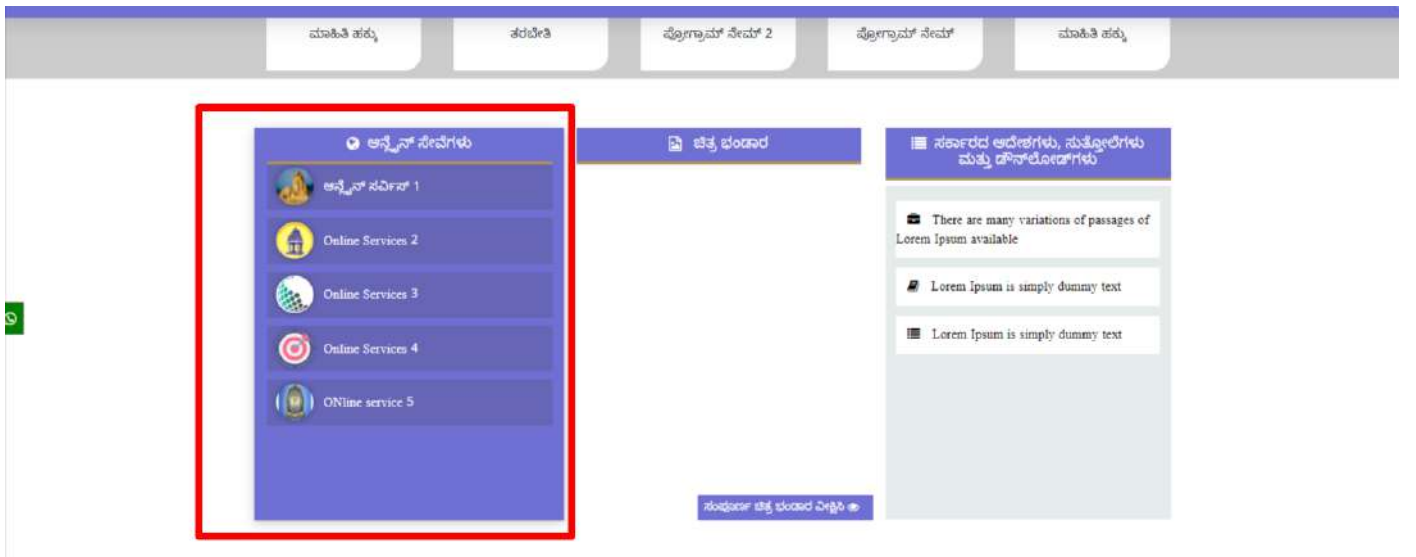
ಮಾಹಿತಿ ಹಕ್ಕು ತರಬೇತಿ ಪ್ರೋಗ್ರಾಮ್ ನೇಮ್ 2 ಪ್ರೋಗ್ರಾಮ್ ನೇಮ್ ಮಾಹಿತಿ ಹಕ್ಕು

ಆನ್ಲೈನ್ ಸೇವೆಗಳು

ಆನ್ಲೈನ್ ಸರ್ವಿಸ್ 1

Online Services 2

Online Services 3

Online Services 4

ONline service 5

ಚಿತ್ರ ಭಂಡಾರ

ಸಂಪೂರ್ಣ ಚಿತ್ರ ಭಂಡಾರ ವೀಕ್ಷಿಸಿ

ಸರ್ಕಾರದ ಆದೇಶಗಳು, ಸುತ್ತೋಲೆಗಳು ಮತ್ತು ಡೌನ್‌ಲೋಡ್‌ಗಳು

There are many variations of passages of Lorem Ipsum available

Lorem Ipsum is simply dummy text

Lorem Ipsum is simply dummy text